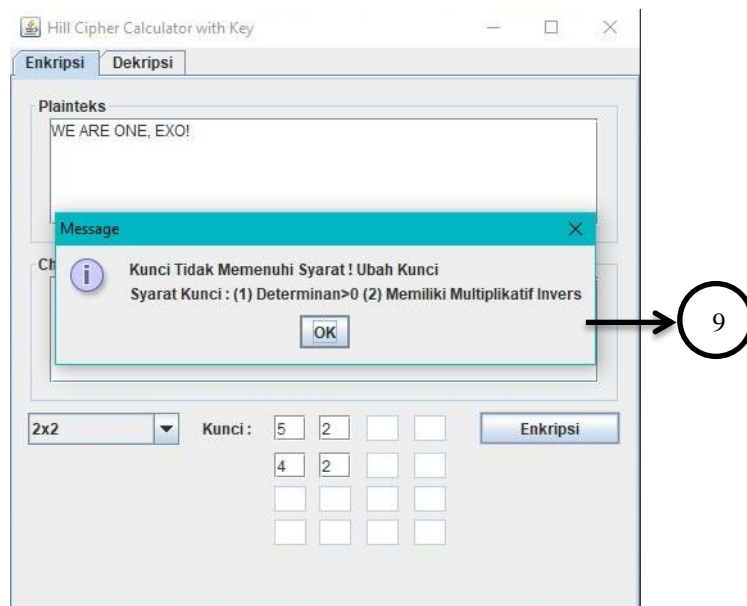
Hill Cipher Calculator with Key

Enkripsi | Dekripsi

Plainteks

WE ARE ONE, EXO!

Ch

Message

Kunci Tidak Memenuhi Syarat ! Ubah Kunci

Syarat Kunci : (1) Determinan>0 (2) Memiliki Multiplikatif Invers

OK

9

2x2

Kunci :

| 5 | 2 | | |
|---|---|---|---|
| 4 | 2 | | |
| | | | |
| | | | |

Enkripsi